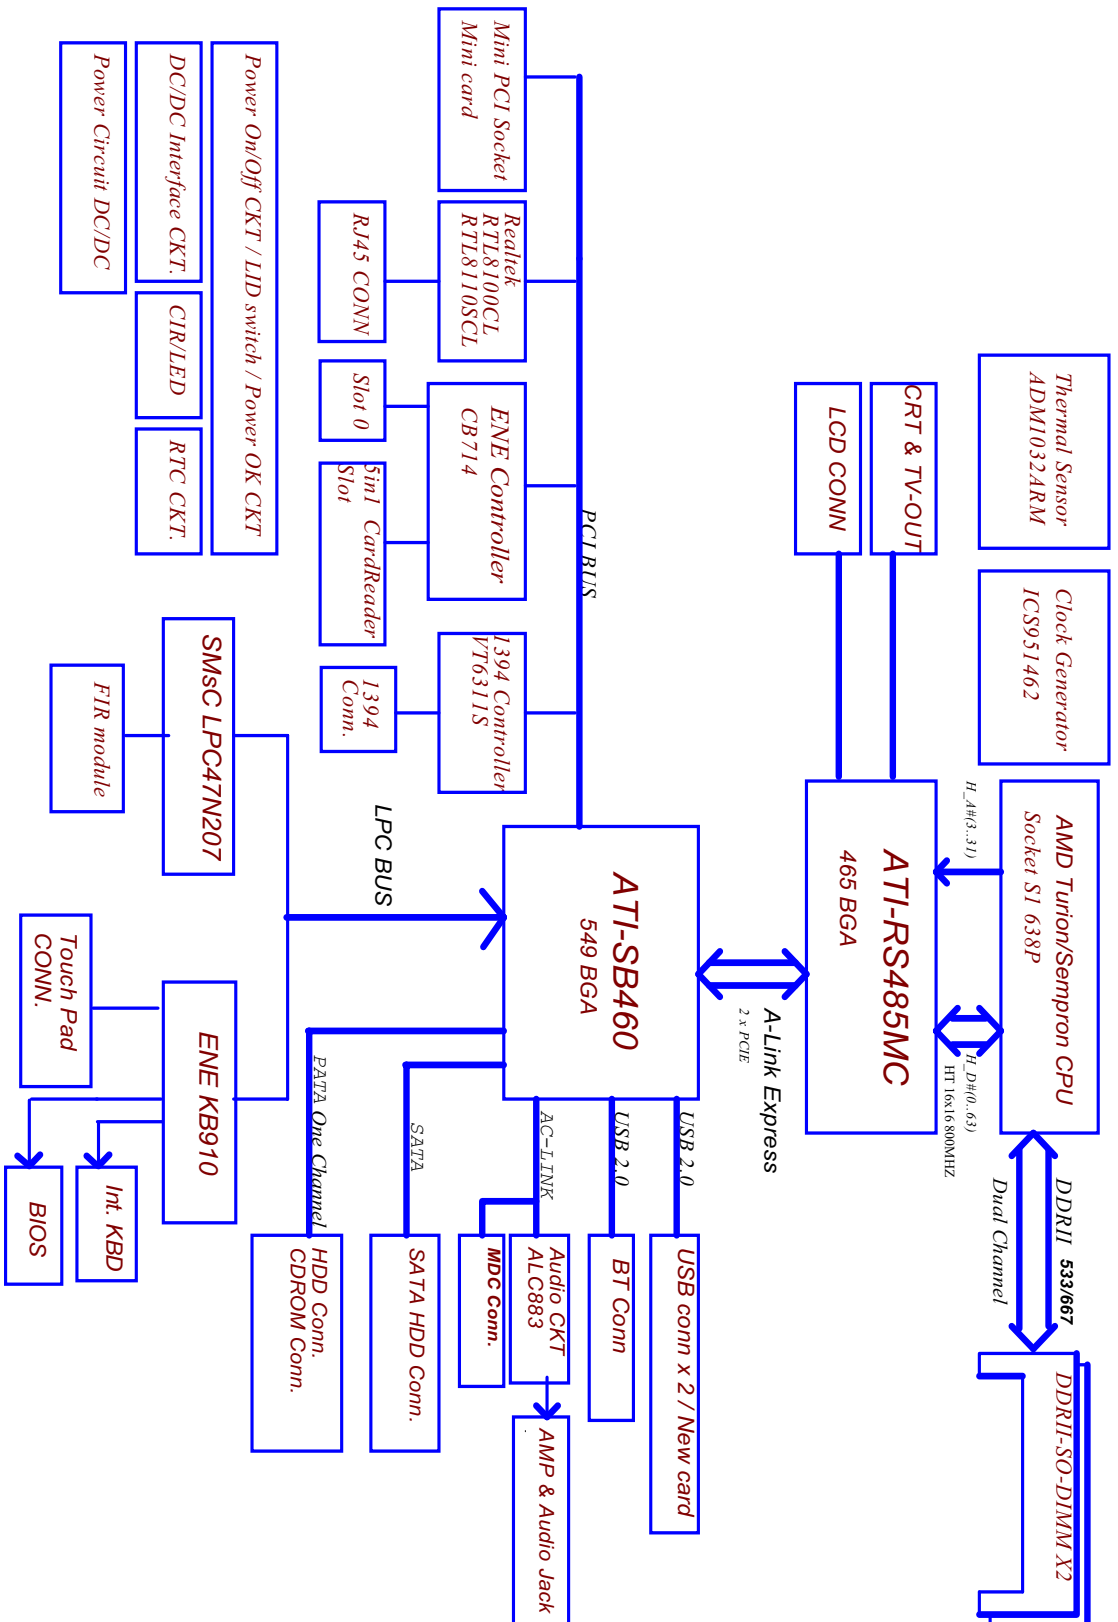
Thermal Sensor
ADM1032ARM

Clock Generator
ICS951462

AMD Turion/Sempron CPU
Socket S1 638P

H_A#(3..31)

H_D#(0..63)

HT 16x16 800MHZ

DDRII 533/667

Dual Channel

DDRII-SO-DIMM X2

CRT & TV-OUT

LCD CONN

ATI-RS485MC
465 BGA

A-Link Express
2 x PCIE

ATI-SB460
549 BGA

PCI BUS

Mini PCI Socket
Mini card

Realtek
RTL8100CL
RTL8110SCL

RJ45 CONN

ENE Controller
CB714

Slot 0

5in1 CardReader
Slot

1394 Controller
VT6311S

1394
Conn.

LPC BUS

SMsC LPC47N207

FIR module

ENE KB910

Touch Pad
CONN.

Int. KBD

BIOS

PATA One Channel

HDD Conn.
CDROM Conn.

SATA

SATA HDD Conn.

AC-LINK

MDC Conn.

Audio CKT
ALC883

AMP & Audio Jack

USB 2.0

BT Conn

USB 2.0

USB conn x 2 / New card

Power On/Off CKT / LID switch / Power OK CKT

DC/DC Interface CKT.

CIR/LED

RTC CKT.

Power Circuit DC/DC